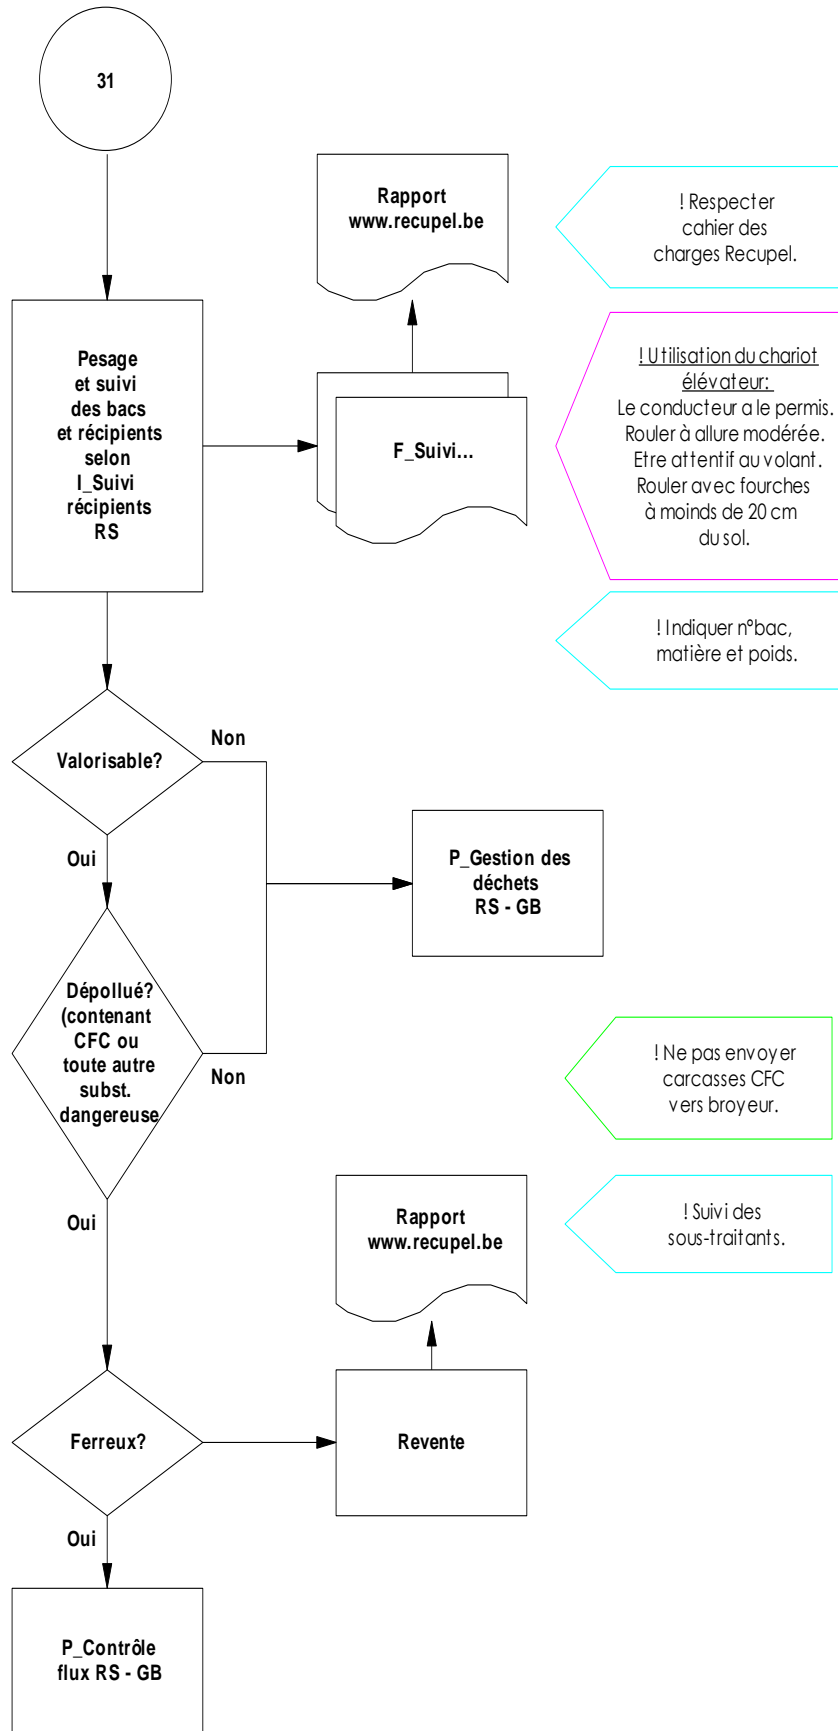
31

Rapport
www.recupel.be

! Respecter cahier des charges Recupel.

Pesage et suivi des bacs et récipients selon I_Suivi récipients RS

F_Suivi...

! Utilisation du chariot élévateur:
Le conducteur a le permis. Rouler à allure modérée. Etre attentif au volant. Rouler avec fourches à moinds de 20 cm du sol.

! Indiquer n°bac, matière et poids.

Valorisable?

Non

Oui

P_Gestion des déchets RS - GB

Dépollué? (contenant CFC ou toute autre subst. dangereuse

Non

! Ne pas envoyer carcasses CFC vers broyeur.

Oui

Rapport
www.recupel.be

! Suivi des sous-traitants.

Ferreux?

Revente

Oui

P_Contrôle flux RS - GB